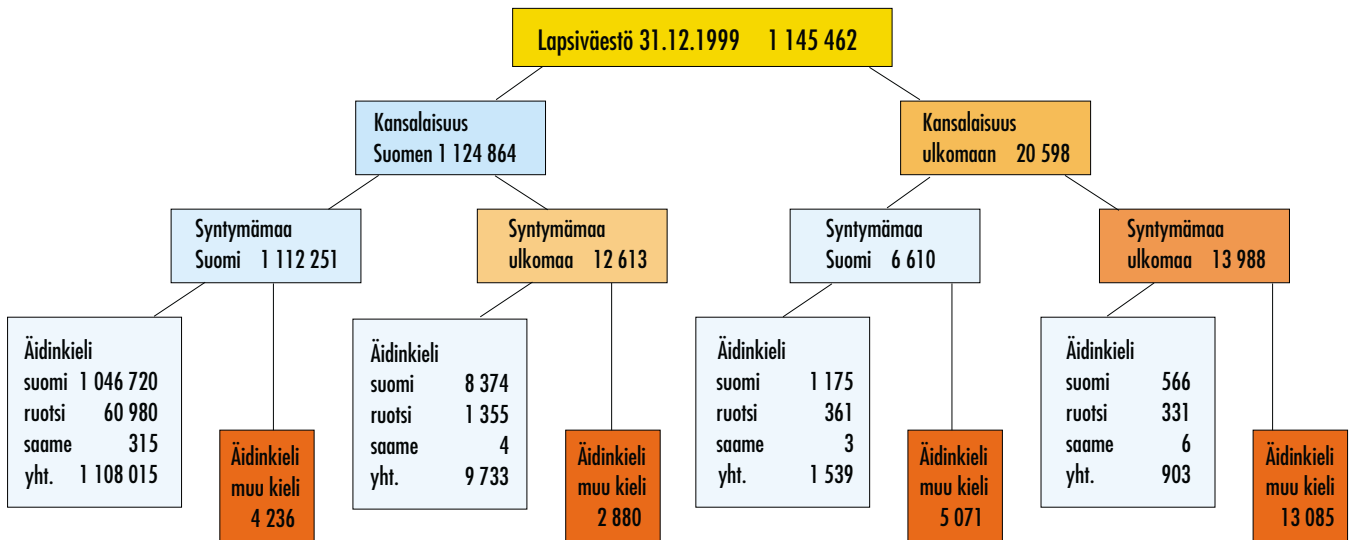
Lapsiväestö 31.12.1999 1 145 462

Kansalaisuus
Suomen 1 124 864

Kansalaisuus
ulkomaan 20 598

Syntymämaa
Suomi 1 112 251

Syntymämaa
ulkomaa 12 613

Syntymämaa
Suomi 6 610

Syntymämaa
ulkomaa 13 988

Äidinkieli
suomi 1 046 720
ruotsi 60 980
saame 315
yht. 1 108 015

Äidinkieli
muu kieli
4 236

Äidinkieli
suomi 8 374
ruotsi 1 355
saame 4
yht. 9 733

Äidinkieli
muu kieli
2 880

Äidinkieli
suomi 1 175
ruotsi 361
saame 3
yht. 1 539

Äidinkieli
muu kieli
5 071

Äidinkieli
suomi 566
ruotsi 331
saame 6
yht. 903

Äidinkieli
muu kieli
13 085